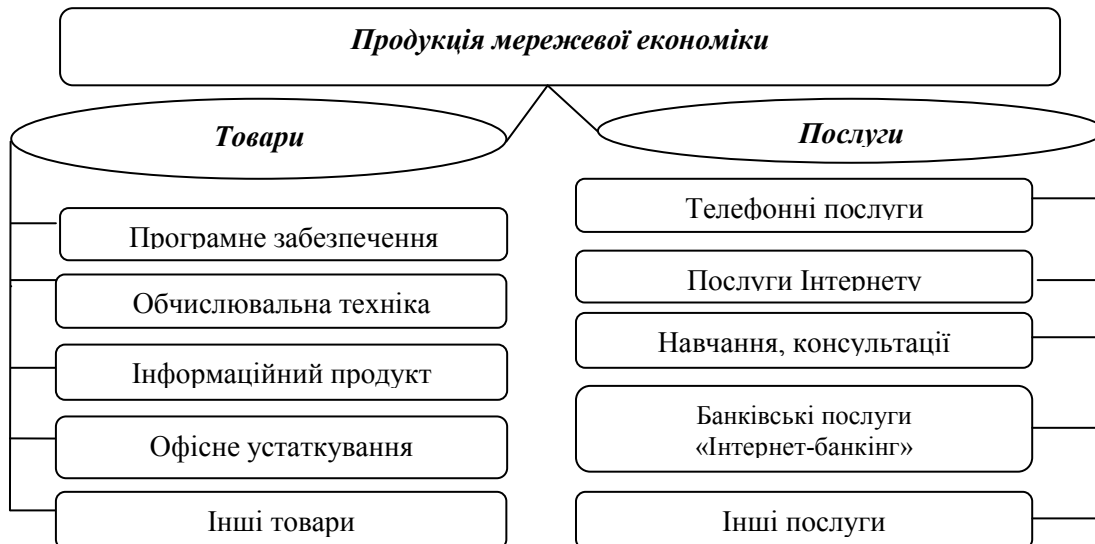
Продукція мережевої економіки

Товари

Послуги

Програмне забезпечення

Обчислювальна техніка

Інформаційний продукт

Офісне устаткування

Інші товари

Телефонні послуги

Послуги Інтернету

Навчання, консультації

Банківські послуги «Інтернет-банкінг»

Інші послуги